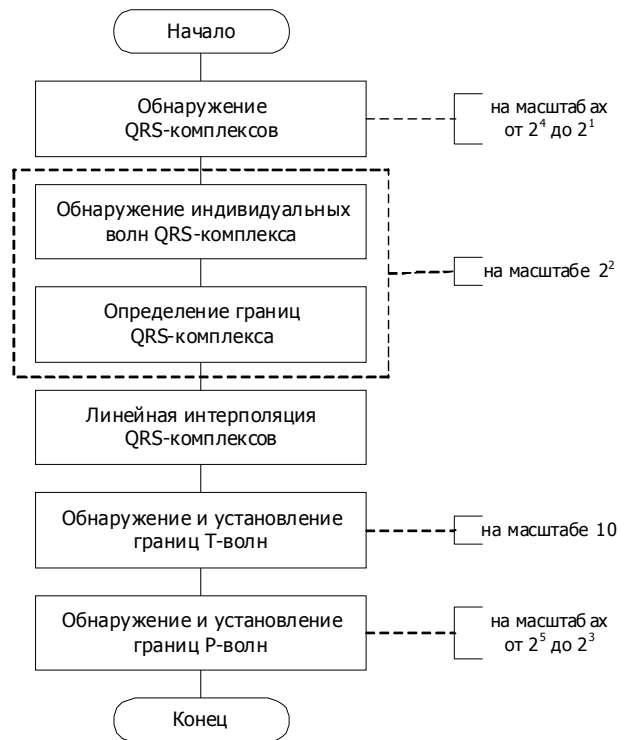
Начало

Обнаружение QRS-комплексов

на масштабах от $2^4$ до $2^1$

Обнаружение индивидуальных волн QRS-комплекса

на масштабе $2^2$

Определение границ QRS-комплекса

Линейная интерполяция QRS-комплексов

Обнаружение и установление границ Т-волн

на масштабе 10

Обнаружение и установление границ Р-волн

на масштабах от $2^5$ до $2^3$

Конец